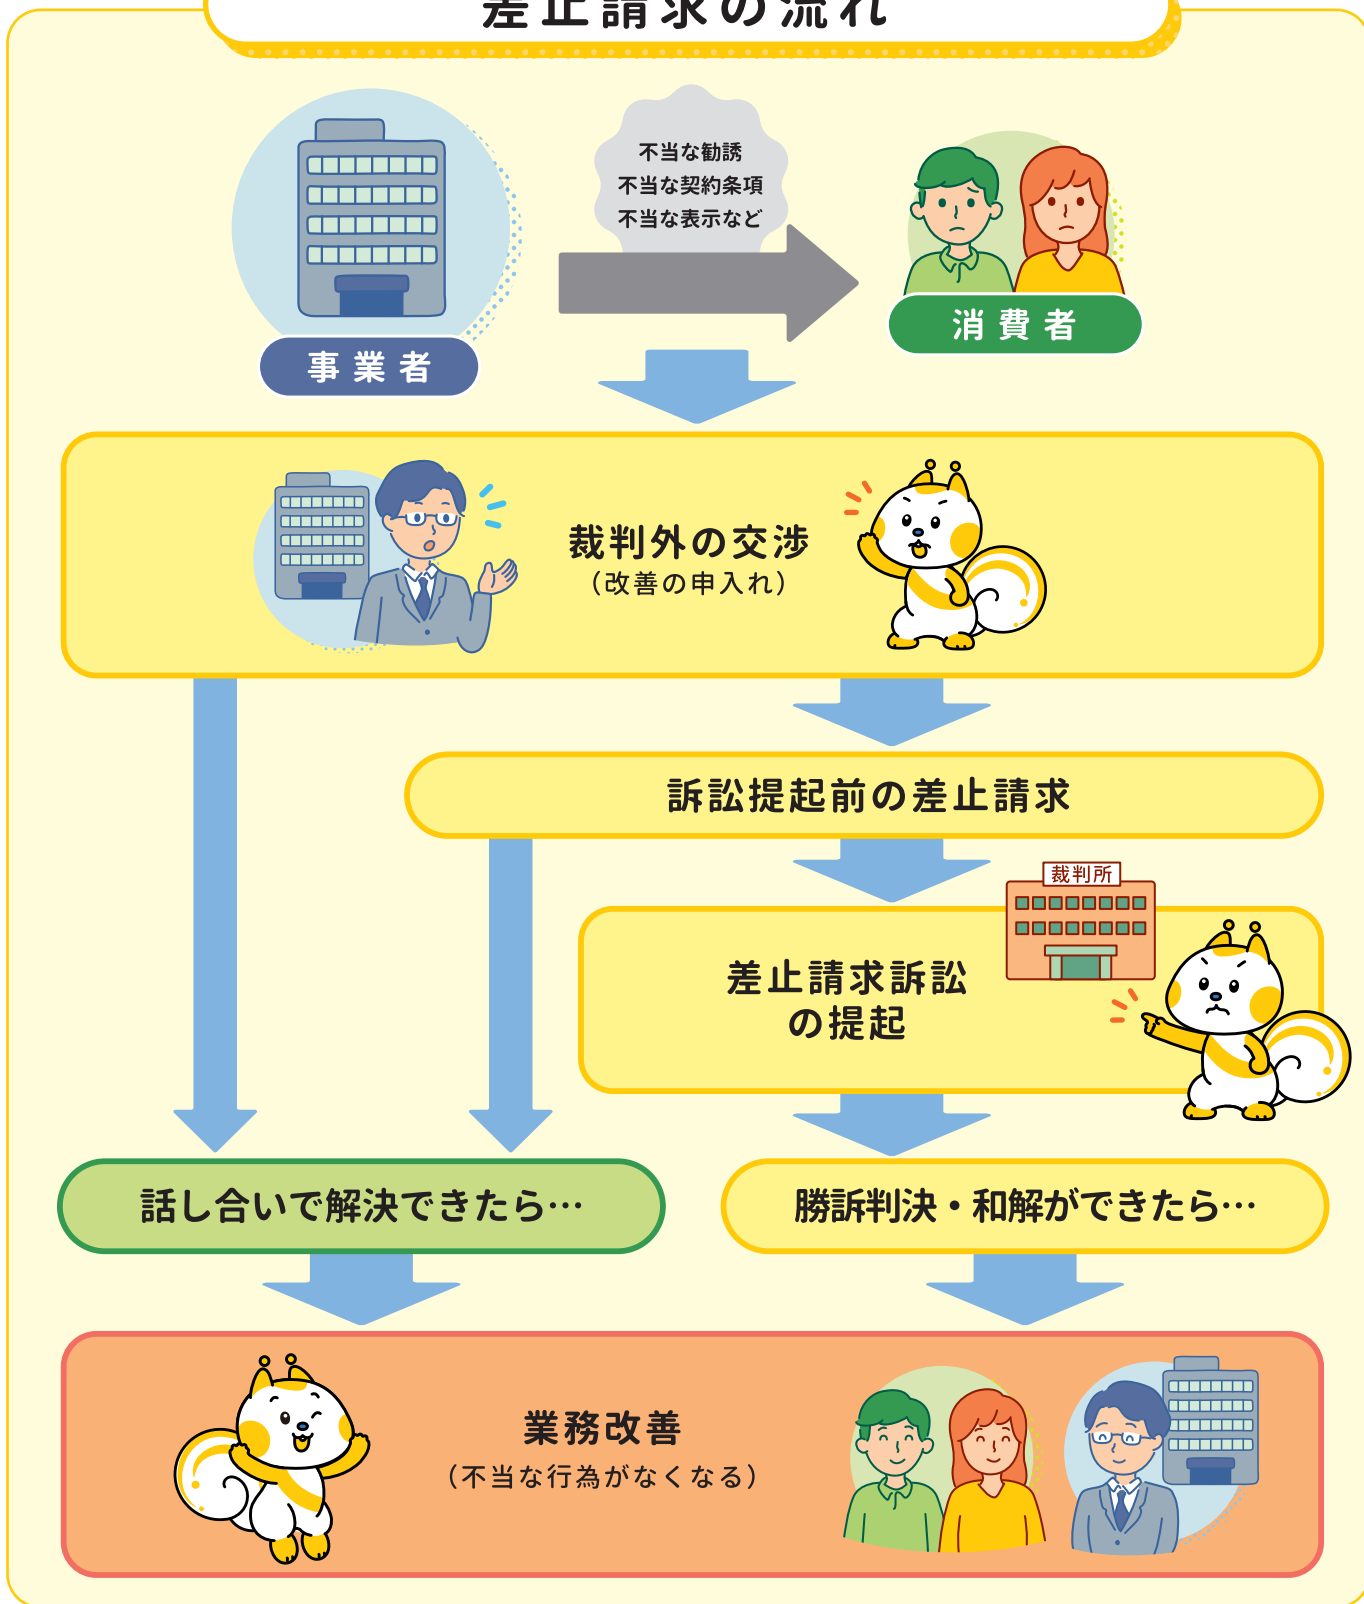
差止請求の流れ

不当な勧誘
不当な契約条項
不当な表示など

事業者

消費者

裁判外の交渉
（改善の申入れ）

訴訟提起前の差止請求

裁判所

差止請求訴訟
の提起

話し合いで解決できたら…

勝訴判決・和解ができたら…

業務改善
（不当な行為がなくなる）